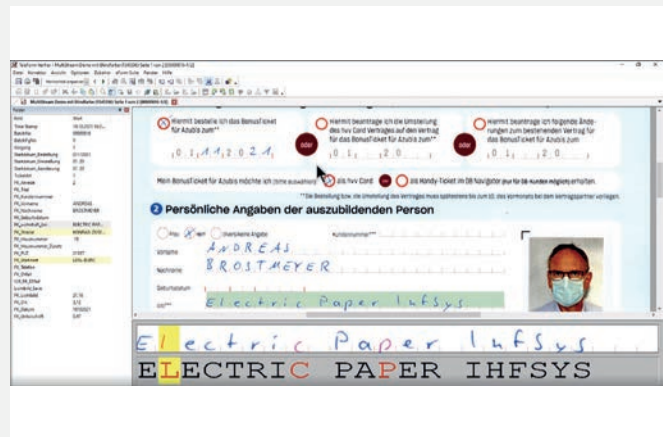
Hiermit bestelle ich das BonusTicket für Azubis zum**

0 1 1 1 2 0 2 1

oder

Hiermit beantrage ich die Umstellung des hvv Card Vertrages auf den Vertrag für das BonusTicket für Azubis zum**

0 1 . 2 0

oder

Hiermit beantrage ich folgende Änderungen zum bestehenden Vertrag für das BonusTicket für Azubis zum**

0 1 . 2 0

Mein BonusTicket für Azubis möchte ich (bitte auswählen) als hvv Card oder als Handy-Ticket im DB Navigator (nur für DB-Kunden möglich) erhalten.

2 Persönliche Angaben der auszubildenden Person

Frau Herr

Vorname A N D R E A S

Nachname B R O S T M E Y E R

Geburtsdatum

Electric Paper InfSys

Electric Paper InfSys

ELECTRIC PAPER IHFSYS